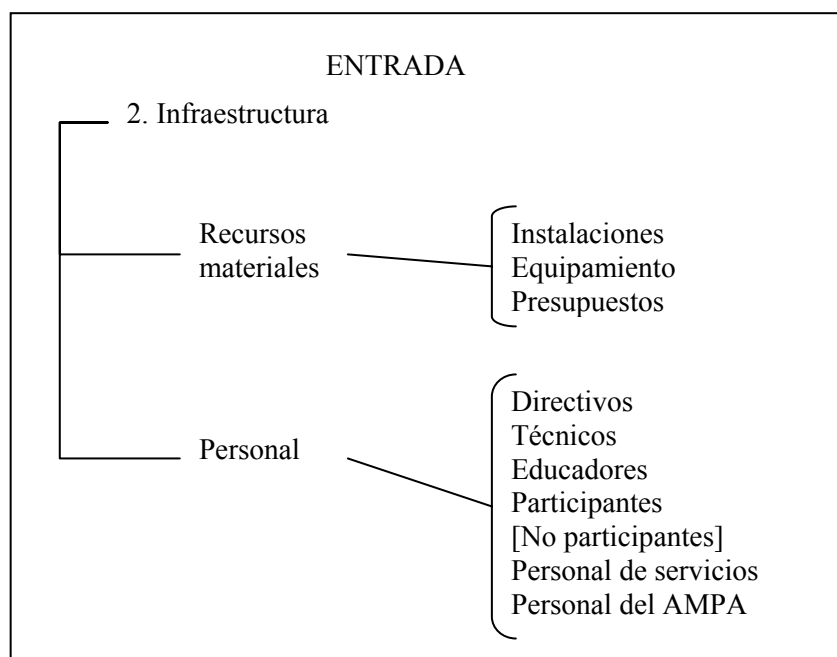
ENTRADA

2. Infraestructura

Recursos materiales

Instalaciones
Equipamiento
Presupuestos

Personal

Directivos
Técnicos
Educadores
Participantes
[No participantes]
Personal de servicios
Personal del AMPA